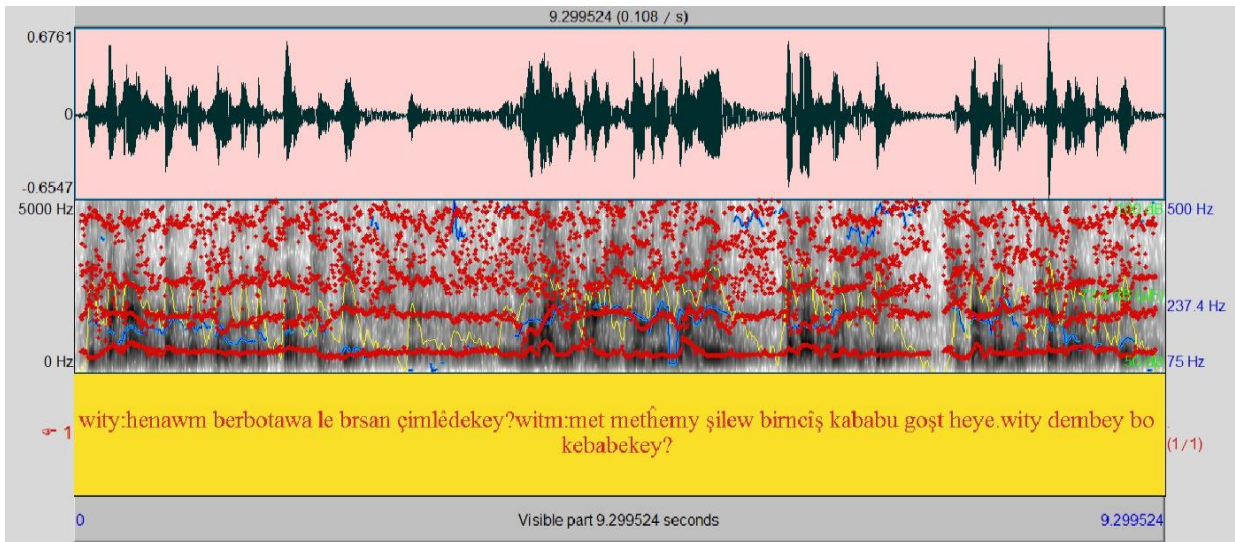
9.299524 (0.108 / s)

0.6761

0

-0.6547

5000 Hz

0 Hz

500 Hz

237.4 Hz

75 Hz

1

wity:henawm berbotawa le brsan çimlêdekey?witm:met metĥemy şilew birnciŝ kababu goşt heye.wity dembey bo kebabekey?

(1/1)

0

Visible part 9.299524 seconds

9.299524